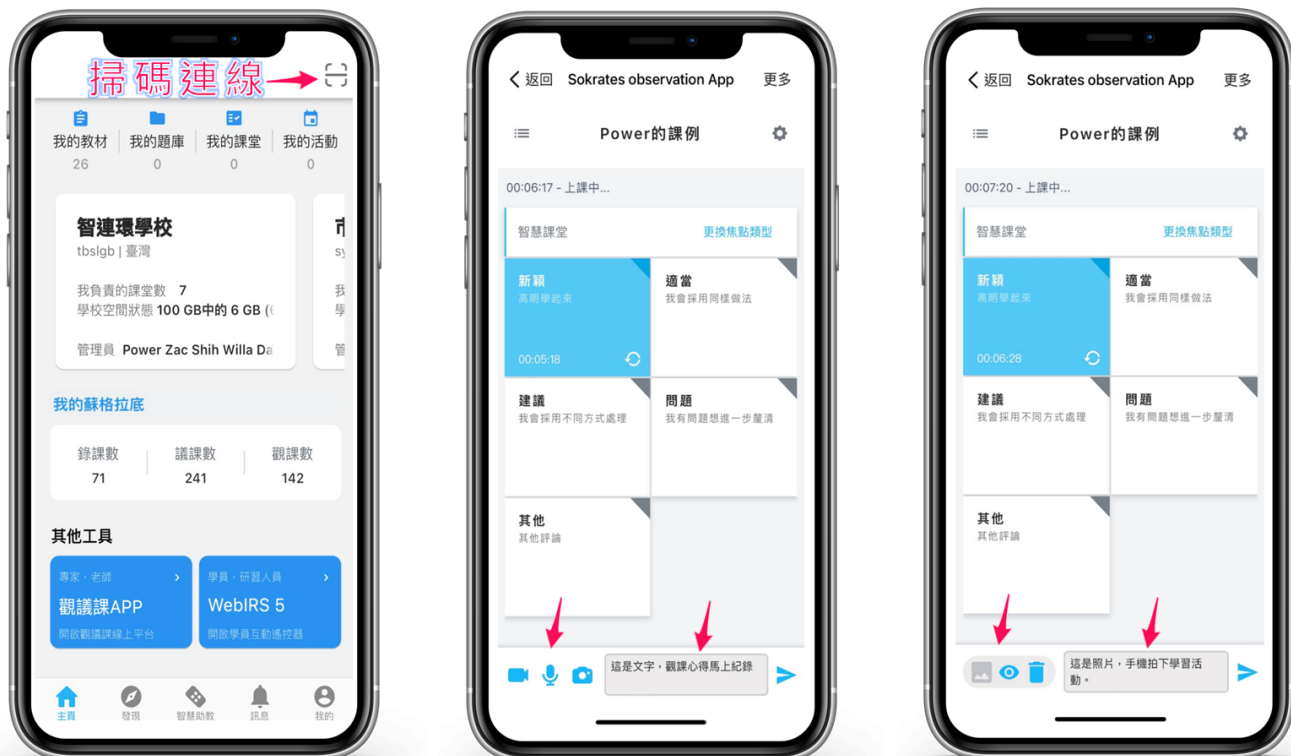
掃碼連線

我的教材 26
我的題庫 0
我的課堂 0
我的活動 0

智慧環學校
tbslgb | 臺灣
我負責的課堂數 7
學校空間狀態 100 GB中的 6 GB (
管理員 Power Zac Shih Willa Da

市
sy
我
學
管

我的蘇格拉底

錄課數 71
議課數 241
觀課數 142

其他工具

專家・老師 ›
觀議課APP
開啟觀議課線上平台

學員・研習人員 ›
WebIRS 5
開啟學員互動遙控器

主頁 發現 智慧助教 訊息 我的

< 返回 Sokrates observation App 更多

Power的課例

00:06:17 - 上課中...

智慧課堂 更換焦點類型

新穎
高明學起來
00:05:18

適當
我會採用同樣做法

建議
我會採用不同方式處理

問題
我有問題想進一步釐清

其他
其他評論

這是文字，觀課心得馬上紀錄

< 返回 Sokrates observation App 更多

Power的課例

00:07:20 - 上課中...

智慧課堂 更換焦點類型

新穎
高明學起來
00:06:28

適當
我會採用同樣做法

建議
我會採用不同方式處理

問題
我有問題想進一步釐清

其他
其他評論

這是照片，手機拍下學習活動。